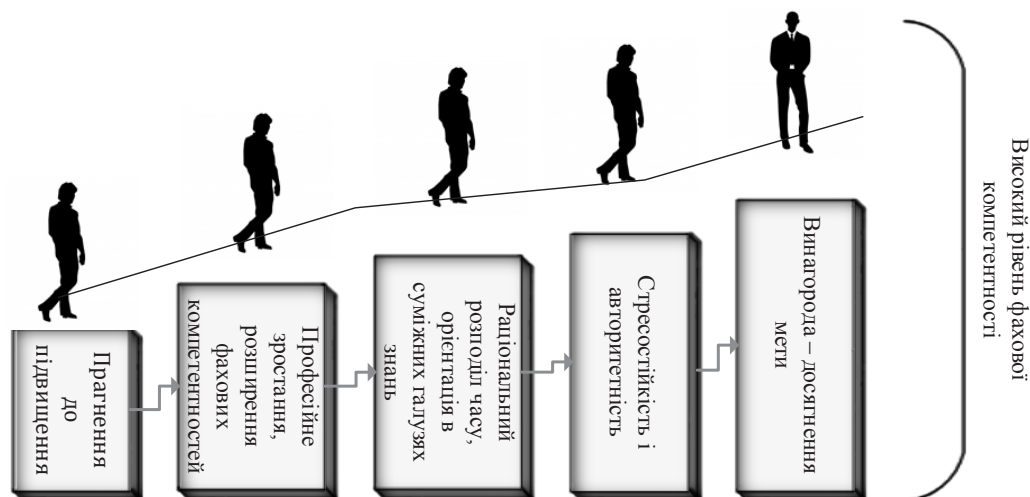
Прагнення до підвищення

Професійне зростання, розширення фахових компетентностей

Раціональний розподіл часу, орієнтація в суміжних галузях знань

Стресостійкість і авторитетність

Винагорода – досягнення мети

Високий рівень фахової компетентності